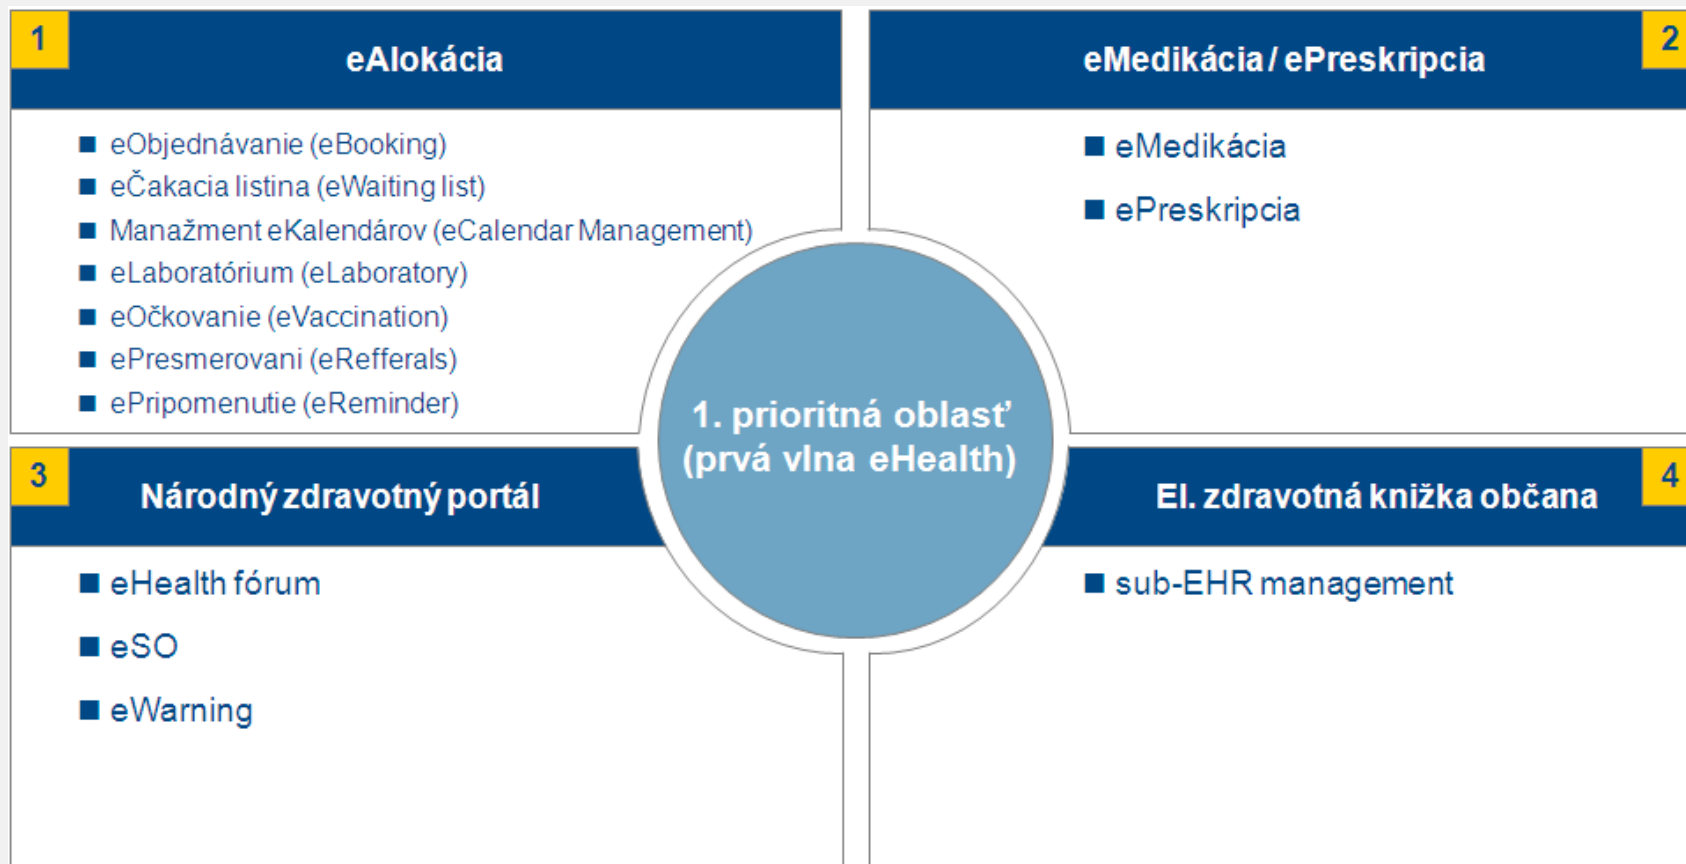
1

eAlokácia

- eObjednávanie (eBooking)
- eČakacia listina (eWaiting list)
- Manažment eKalendárov (eCalendar Management)
- eLaboratórium (eLaboratory)
- eOčkovanie (eVaccination)
- ePresmerovani (eRefferals)
- ePripomenutie (eReminder)

2

eMedikácia / ePreskripcia

- eMedikácia
- ePreskripcia

1. prioritná oblasť (prvá vlna eHealth)

3

Národný zdravotný portál

- eHealth fórum
- eSO
- eWarning

4

El. zdravotná knižka občana

- sub-EHR management